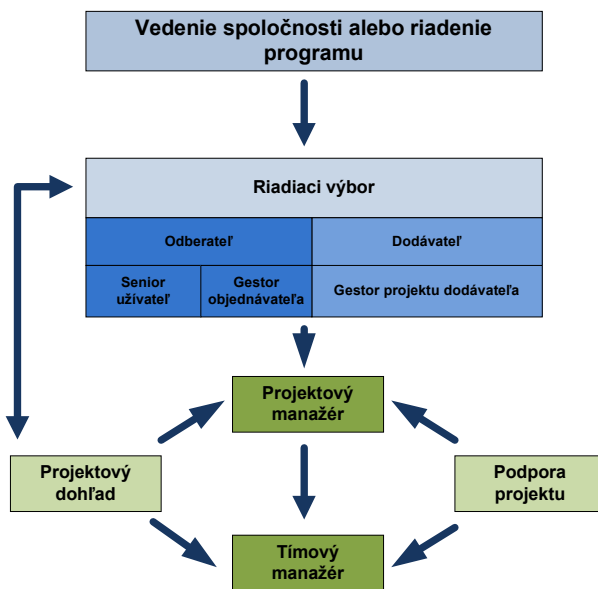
Vedenie spoločnosti alebo riadenie programu

Riadiaci výbor

Odberateľ

Dodávateľ

Senior užívateľ

Gestor objednávateľa

Gestor projektu dodávateľa

Projektový manažér

Projektový dohľad

Podpora projektu

Tímový manažér